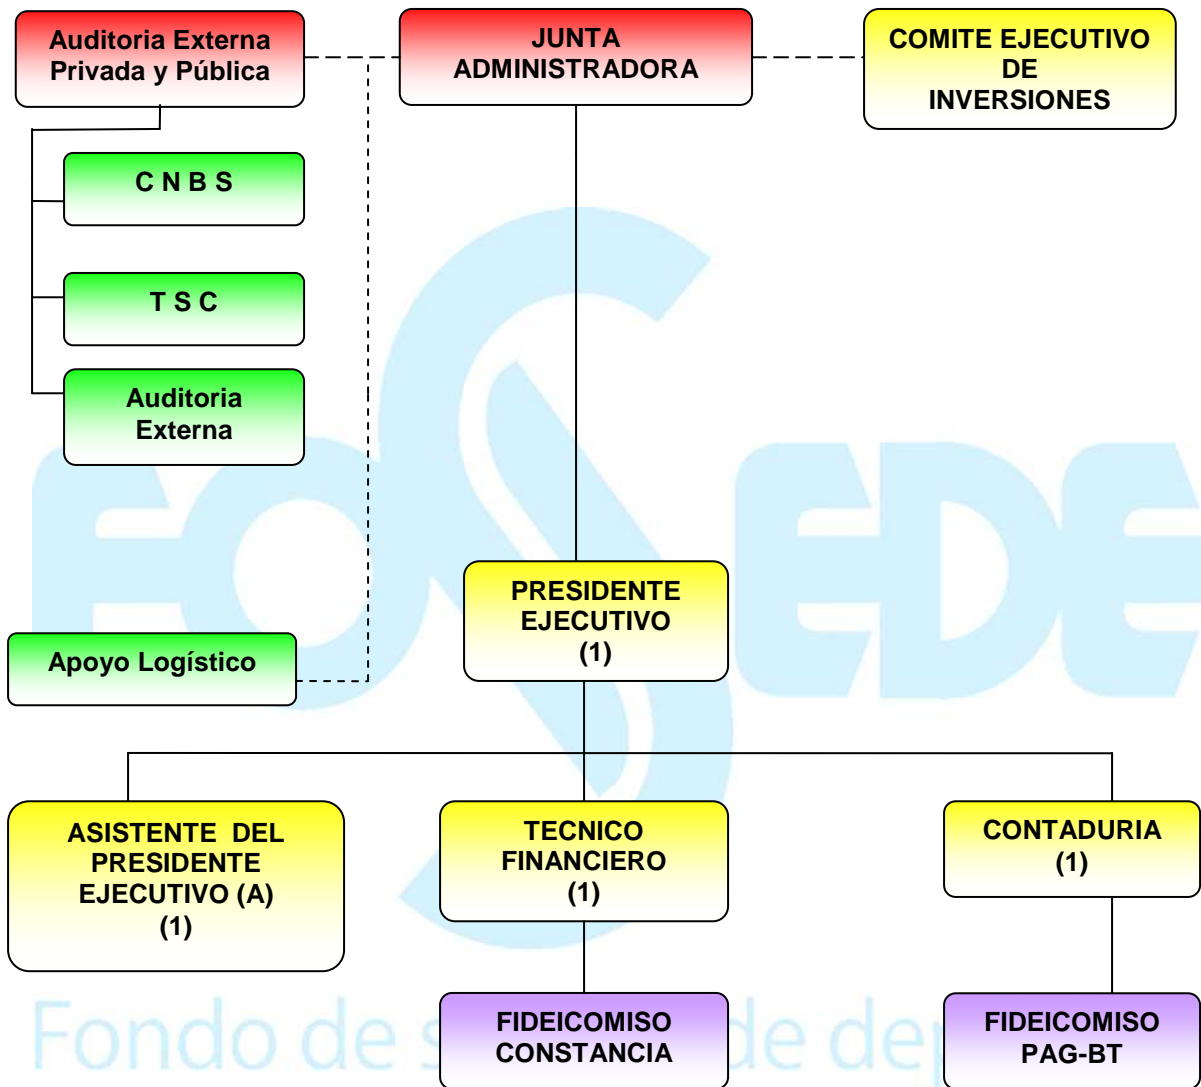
Auditoria Externa Privada y Pública

JUNTA ADMINISTRADORA

COMITE EJECUTIVO DE INVERSIONES

C N B S

T S C

Auditoria Externa

FOSEDE

PRESIDENTE EJECUTIVO (1)

Apoyo Logístico

ASISTENTE DEL PRESIDENTE EJECUTIVO (A) (1)

TECNICO FINANCIERO (1)

CONTADURIA (1)

Fondo de s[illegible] de dep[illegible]

FIDEICOMISO CONSTANCIA

FIDEICOMISO PAG-BT